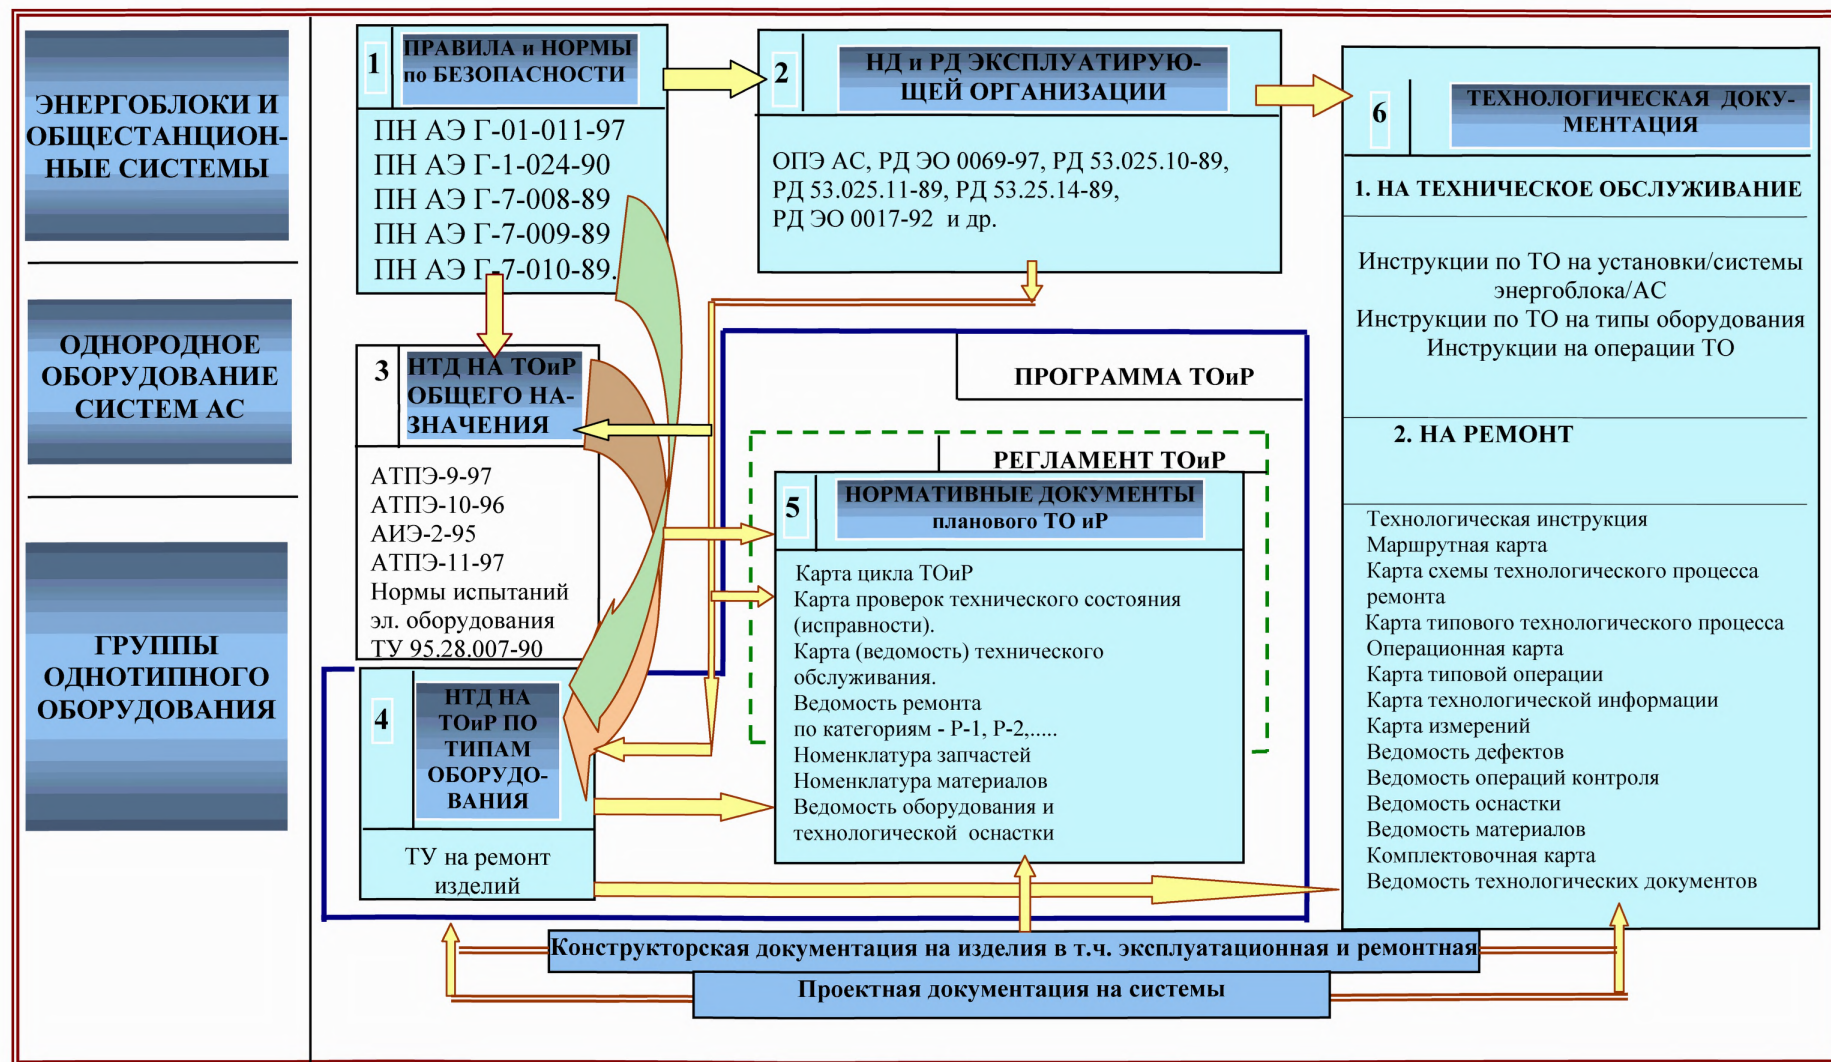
ЭНЕРГОБЛОКИ И ОБЩЕСТАНЦИОННЫЕ СИСТЕМЫ

ОДНОРОДНОЕ ОБОРУДОВАНИЕ СИСТЕМ АС

ГРУППЫ ОДНОТИПНОГО ОБОРУДОВАНИЯ

1 ПРАВИЛА и НОРМЫ по БЕЗОПАСНОСТИ

ПН АЭ Г-01-011-97
ПН АЭ Г-1-024-90
ПН АЭ Г-7-008-89
ПН АЭ Г-7-009-89
ПН АЭ Г-7-010-89.

2 НД и РД ЭКСПЛУАТИРУЮЩЕЙ ОРГАНИЗАЦИИ

ОПЭ АС, РД ЭО 0069-97, РД 53.025.10-89, РД 53.025.11-89, РД 53.25.14-89, РД ЭО 0017-92 и др.

6 ТЕХНОЛОГИЧЕСКАЯ ДОКУМЕНТАЦИЯ

1. НА ТЕХНИЧЕСКОЕ ОБСЛУЖИВАНИЕ

Инструкции по ТО на установки/системы энергоблока/АС
Инструкции по ТО на типы оборудования
Инструкции на операции ТО

2. НА РЕМОНТ

Технологическая инструкция
Маршрутная карта
Карта схемы технологического процесса ремонта
Карта типового технологического процесса
Операционная карта
Карта типовой операции
Карта технологической информации
Карта измерений
Ведомость дефектов
Ведомость операций контроля
Ведомость оснастки
Ведомость материалов
Комплектовочная карта
Ведомость технологических документов

3 НТД НА ТОиР ОБЩЕГО НАЗНАЧЕНИЯ

АТПЭ-9-97
АТПЭ-10-96
АИЭ-2-95
АТПЭ-11-97
Нормы испытаний эл. оборудования
ТУ 95.28.007-90

ПРОГРАММА ТОиР

РЕГЛАМЕНТ ТОиР

5 НОРМАТИВНЫЕ ДОКУМЕНТЫ планового ТО иР

Карта цикла ТОиР
Карта проверок технического состояния (исправности).
Карта (ведомость) технического обслуживания.
Ведомость ремонта по категориям - Р-1, Р-2,.....
Номенклатура запчастей
Номенклатура материалов
Ведомость оборудования и технологической оснастки

4 НТД НА ТОиР ПО ТИПАМ ОБОРУДОВАНИЯ

ТУ на ремонт изделий

Конструкторская документация на изделия в т.ч. эксплуатационная и ремонтная

Проектная документация на системы